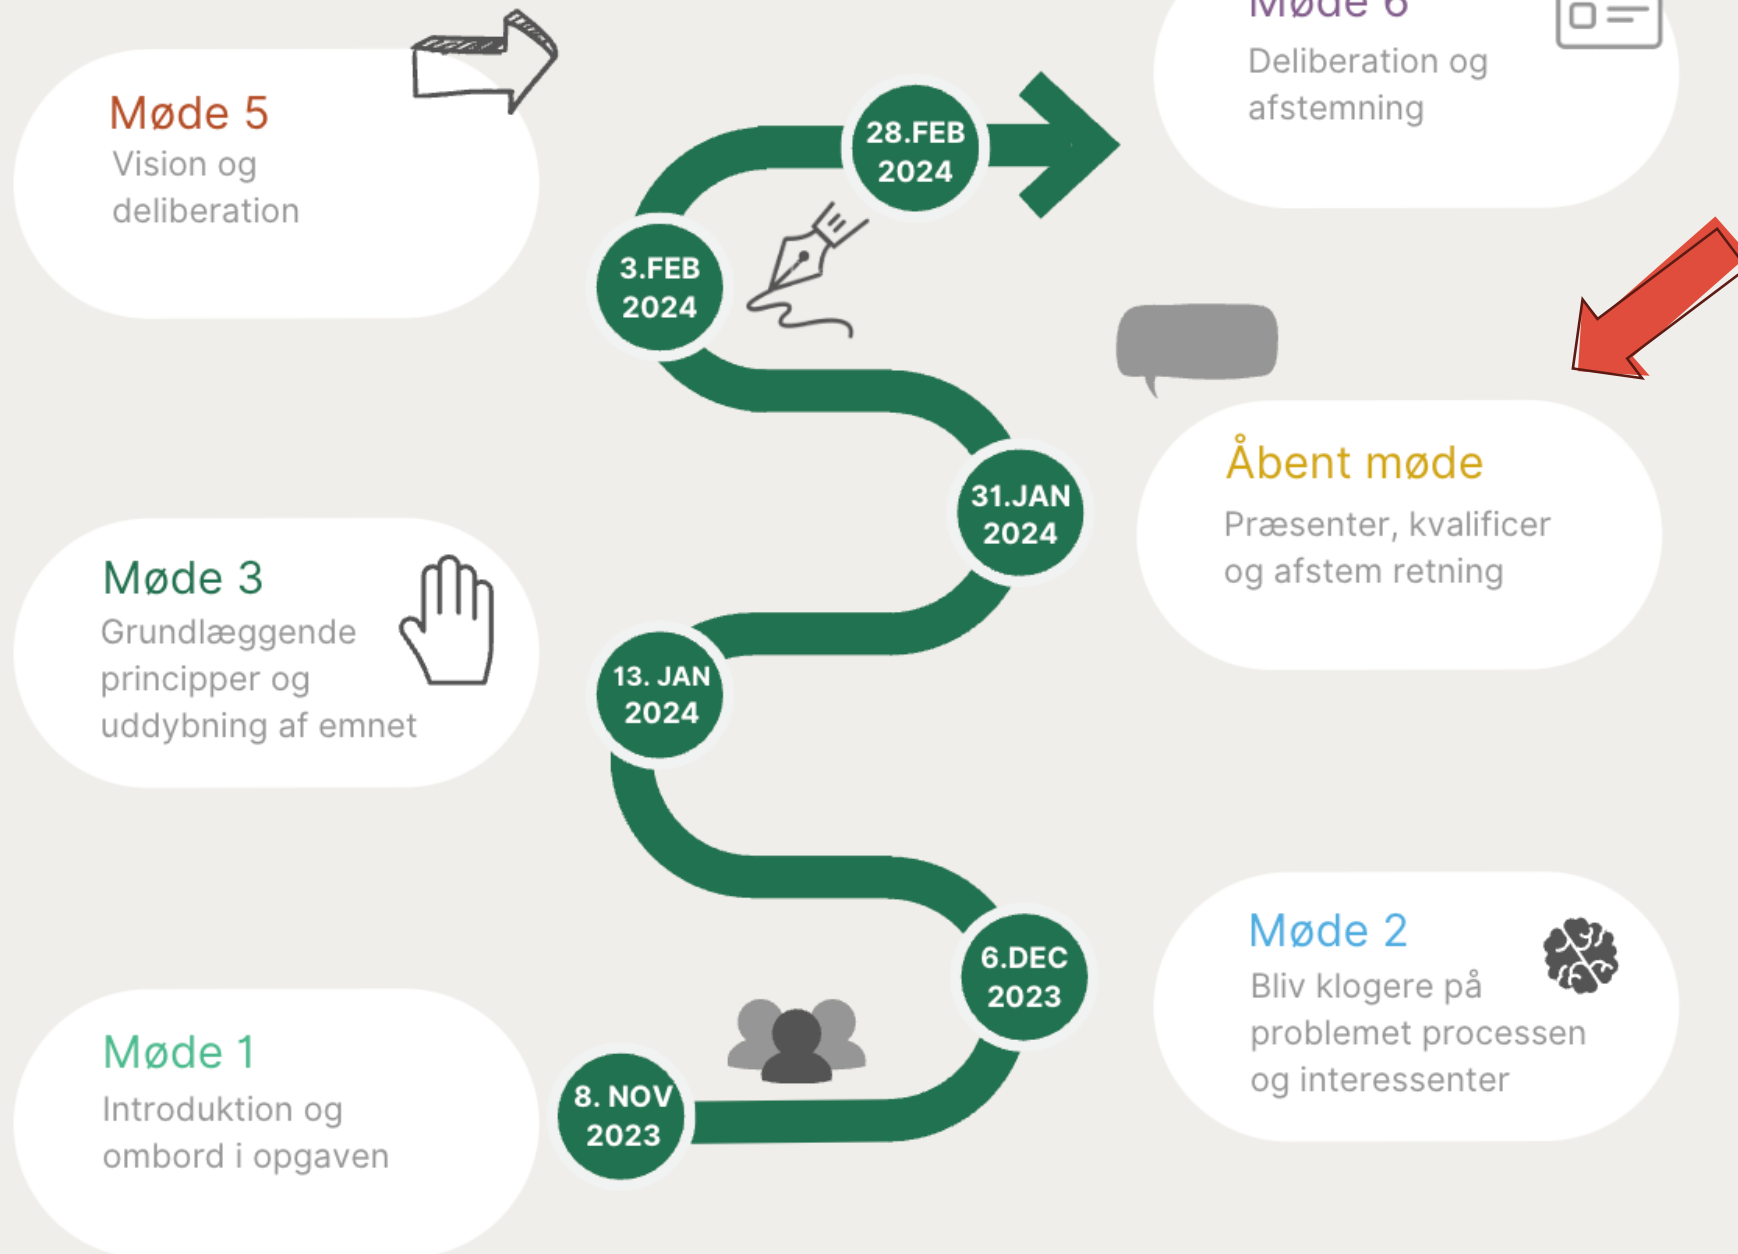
Møde 6
Deliberation og afstemning

Møde 5
Vision og deliberation

28.FEB 2024

3.FEB 2024

Åbent møde
Præsenter, kvalificer og afstem retning

31.JAN 2024

Møde 3
Grundlæggende principper og uddybning af emnet

13. JAN 2024

6.DEC 2023

Møde 2
Bliv klogere på problemet processen og interessenter

Møde 1
Introduktion og ombord i opgaven

8. NOV 2023